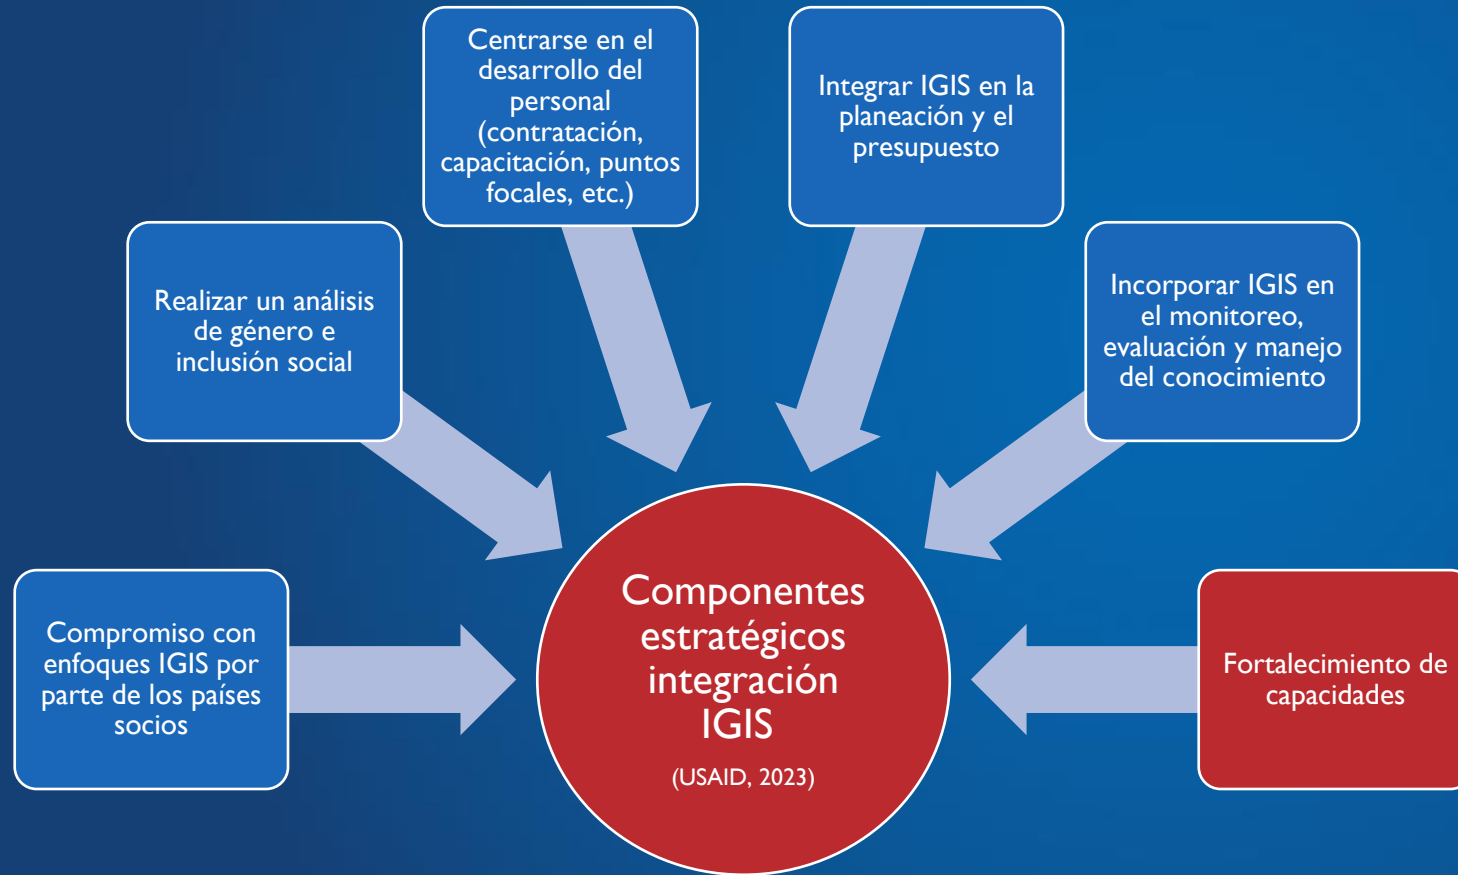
Centrarse en el desarrollo del personal (contratación, capacitación, puntos focales, etc.)

Integrar IGIS en la planeación y el presupuesto

Realizar un análisis de género e inclusión social

Incorporar IGIS en el monitoreo, evaluación y manejo del conocimiento

Compromiso con enfoques IGIS por parte de los países socios

Componentes estratégicos integración IGIS

(USAID, 2023)

Fortalecimiento de capacidades